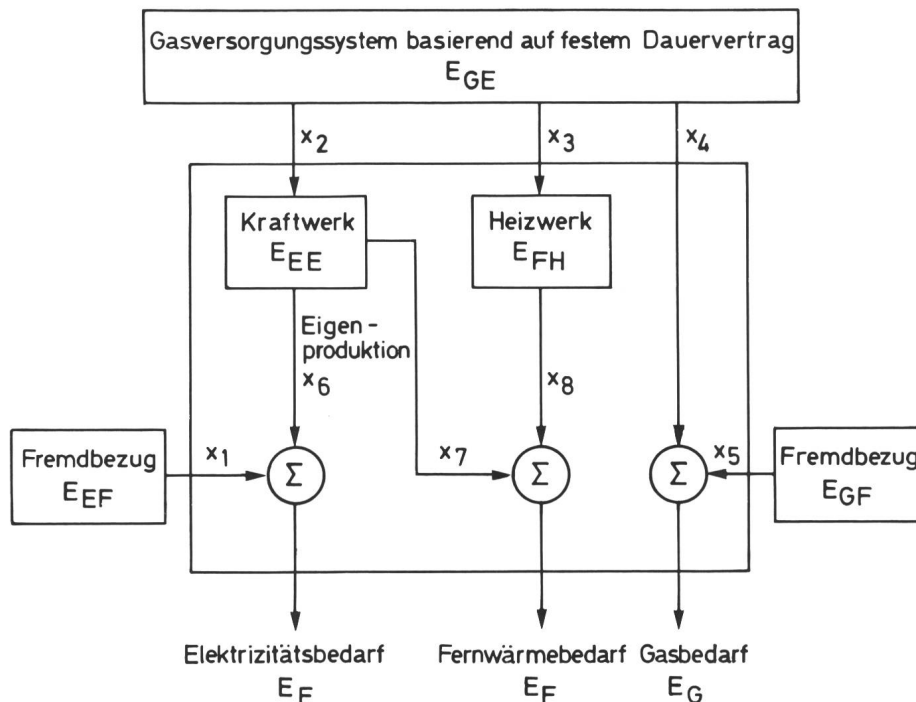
Gasversorgungssystem basierend auf festem Dauervertrag
$E_{GE}$

$x_2$

$x_3$

$x_4$

Kraftwerk
$E_{EE}$

Heizwerk
$E_{FH}$

Eigen-
produktion
$x_6$

$x_8$

Fremdbezug
$E_{EF}$

$x_1$

$\Sigma$

$x_7$

$\Sigma$

$\Sigma$

$x_5$

Fremdbezug
$E_{GF}$

Elektrizitätsbedarf
$E_E$

Fernwärmebedarf
$E_F$

Gasbedarf
$E_G$